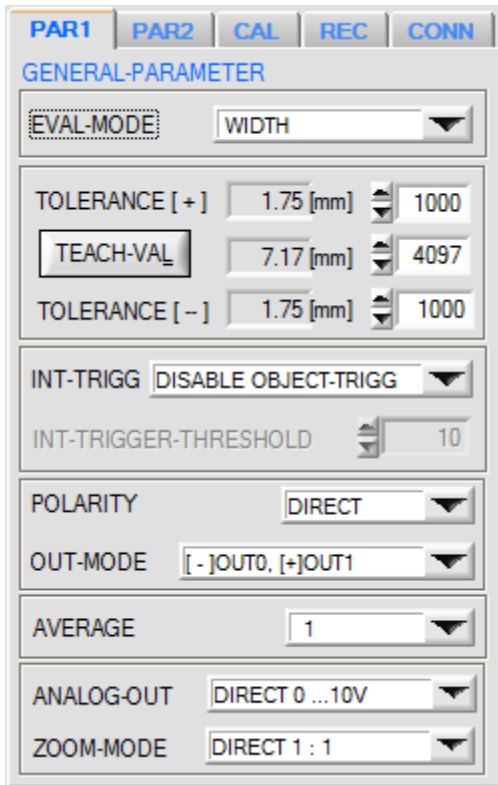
PAR1 PAR2 CAL REC CONN

GENERAL-PARAMETER

EVAL-MODE WIDTH

TOLERANCE [ + ] 1.75 [mm] 1000

TEACH-VAL 7.17 [mm] 4097

TOLERANCE [ -- ] 1.75 [mm] 1000

INT-TRIGG DISABLE OBJECT-TRIGG

INT-TRIGGER-THRESHOLD 10

POLARITY DIRECT

OUT-MODE [ - ]OUT0, [+]OUT1

AVERAGE 1

ANALOG-OUT DIRECT 0 ...10V

ZOOM-MODE DIRECT 1 : 1